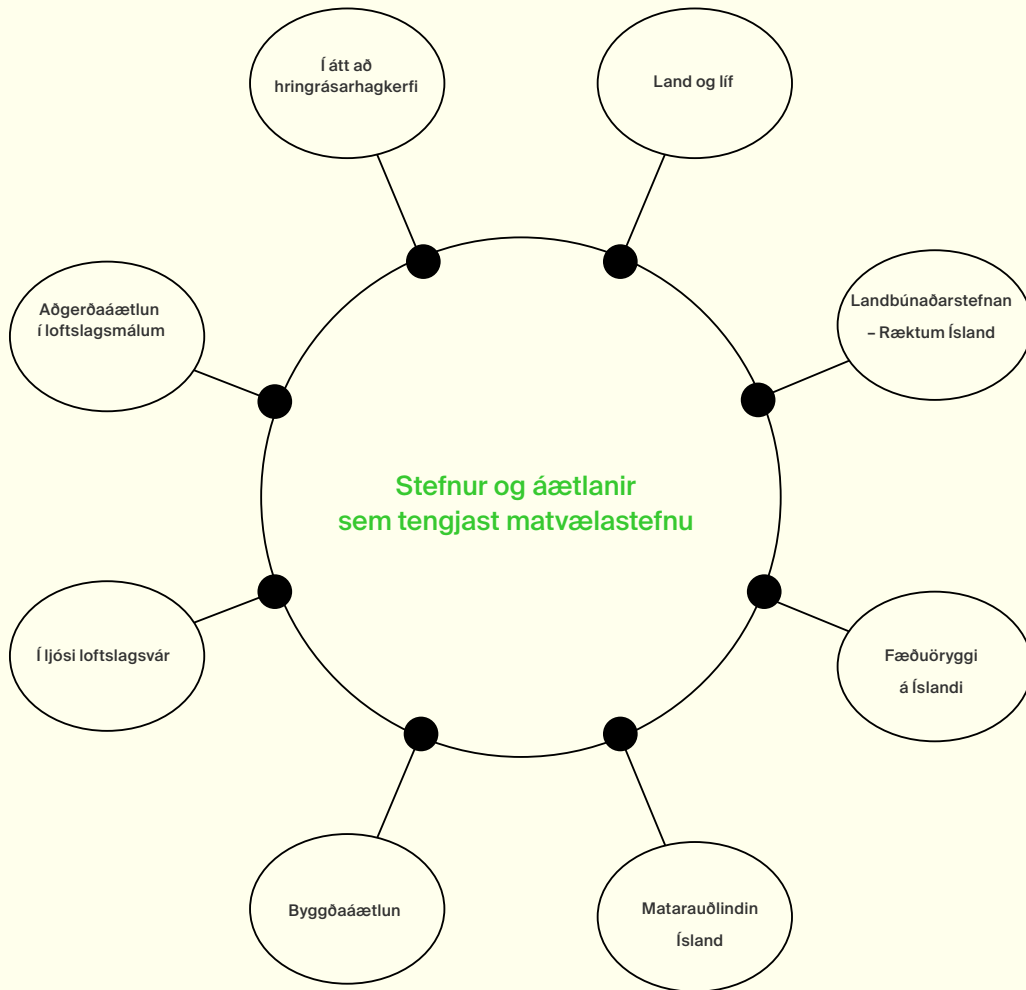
Í átt að hringrásarhagkerfi

Land og líf

Aðgerðaáætlun í loftslagsmálum

Landbúnaðarstefnan – Ræktum Ísland

Stefnur og áætlanir sem tengjast matvælastefnu

Í ljósi loftslagsvár

Fæðuöryggi á Íslandi

Byggðaáætlun

Matarauðlindin Ísland